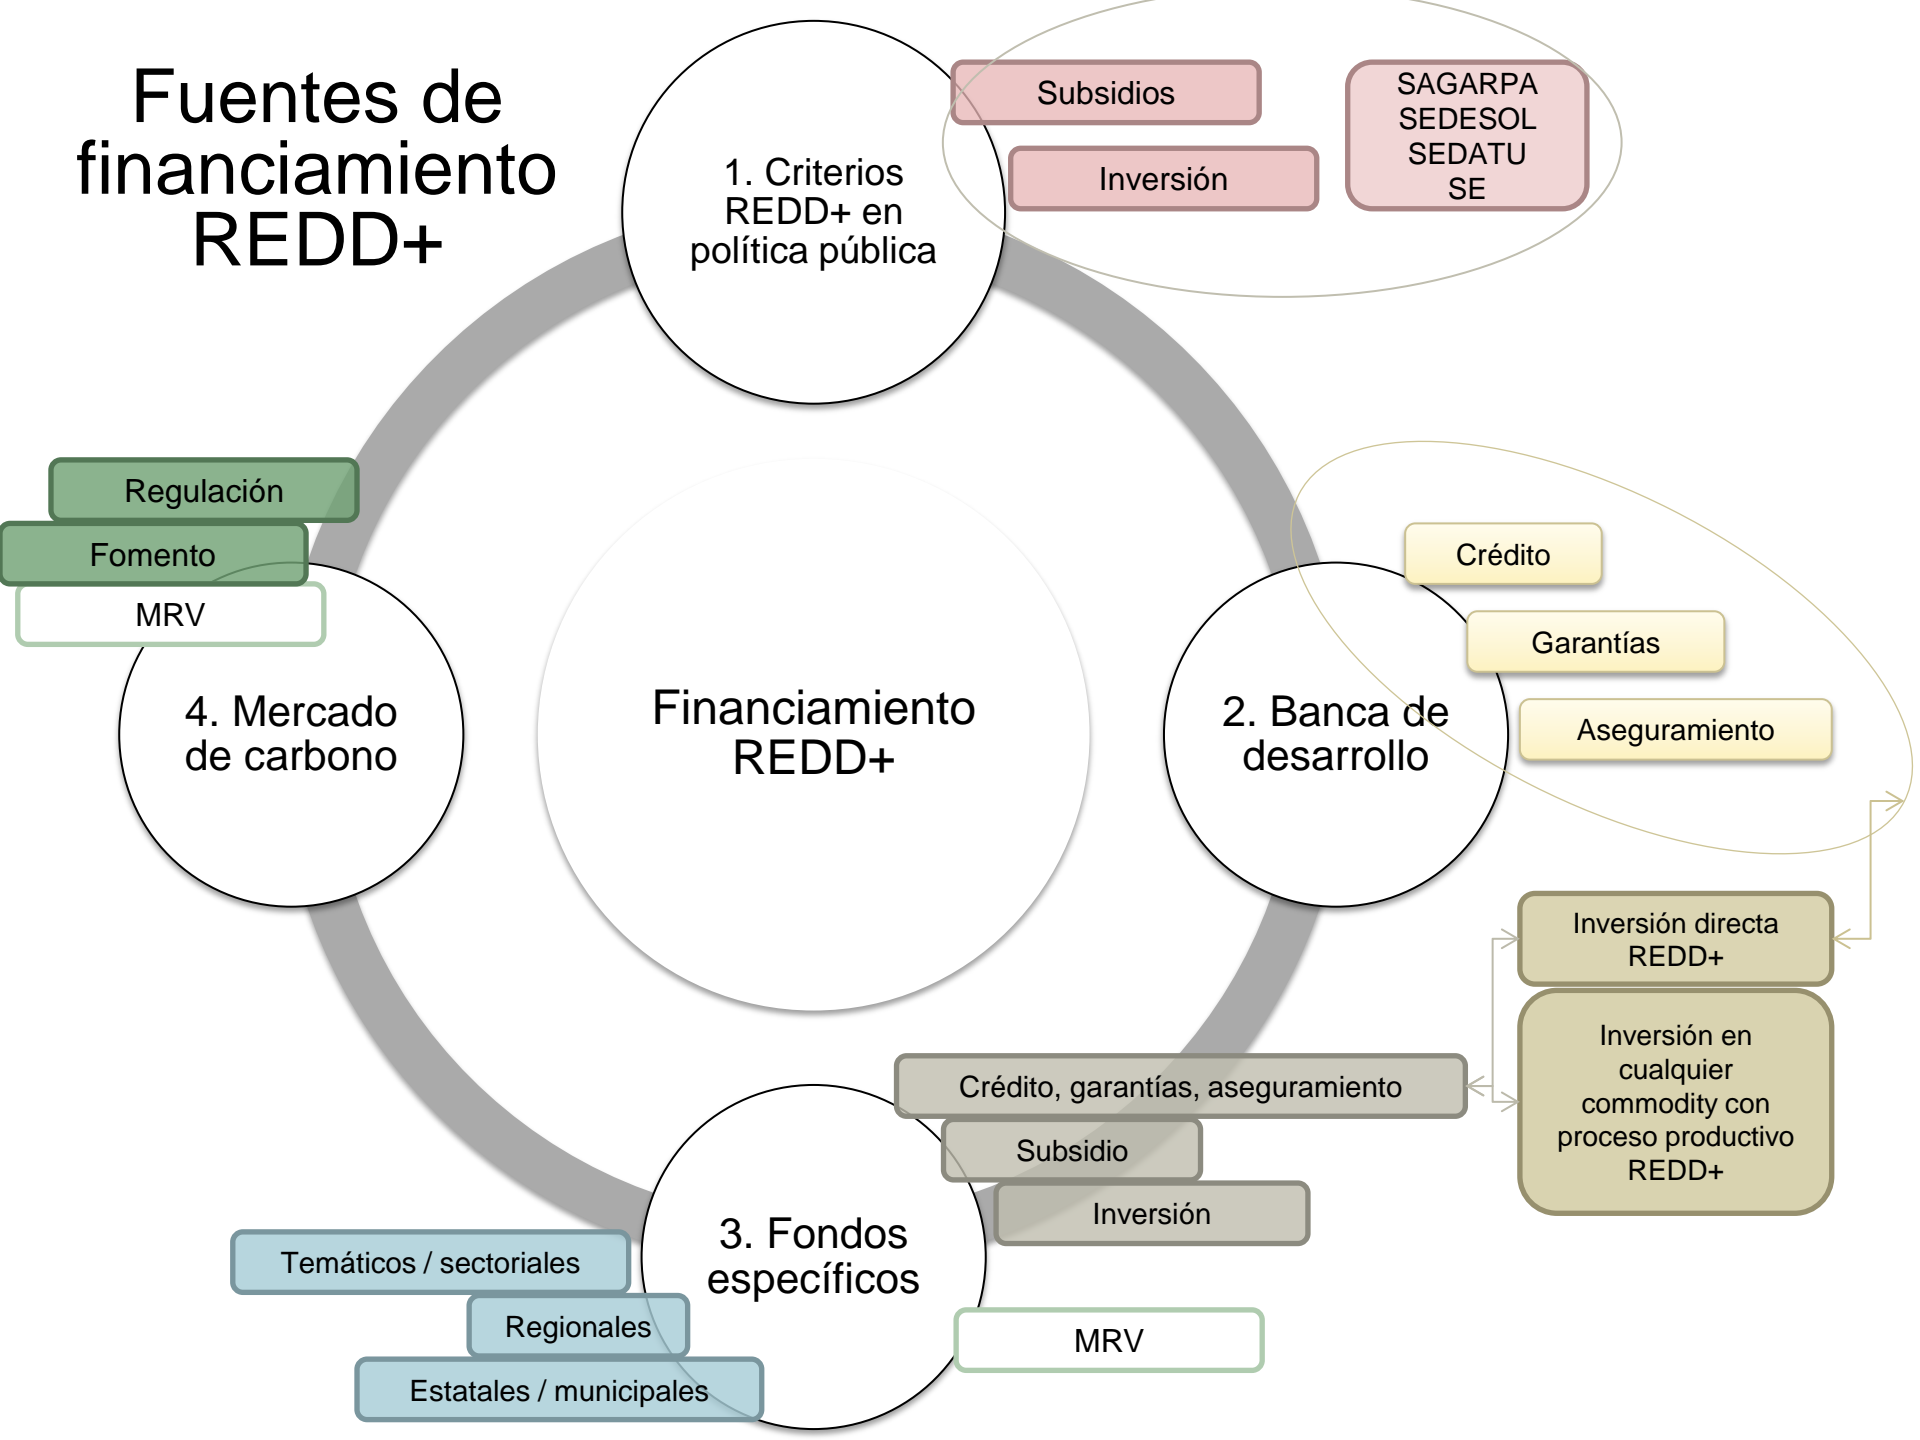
Fuentes de financiamiento REDD+

1. Criterios REDD+ en política pública

Subsidios

Inversión

SAGARPA
SEDESOL
SEDATU
SE

Regulación

Fomento

MRV

4. Mercado de carbono

Financiamiento REDD+

Crédito

Garantías

Aseguramiento

2. Banca de desarrollo

Inversión directa REDD+

Inversión en cualquier commodity con proceso productivo REDD+

Crédito, garantías, aseguramiento

Subsidio

Inversión

3. Fondos específicos

Temáticos / sectoriales

Regionales

Estatales / municipales

MRV